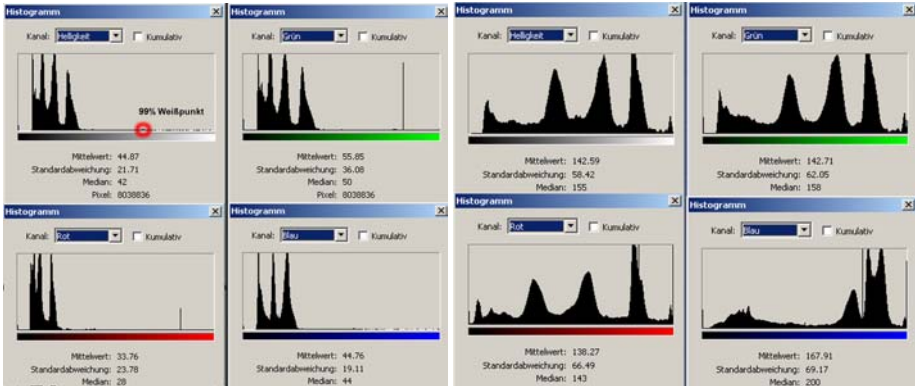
Histogramm
Kanal: Helligkeit
Kumulativ
99% Weißpunkt
Mittelwert: 44.87
Standardabweichung: 21.71
Median: 42
Pixel: 8038836

Histogramm
Kanal: Grün
Kumulativ
Mittelwert: 55.85
Standardabweichung: 36.08
Median: 50
Pixel: 8038836

Histogramm
Kanal: Helligkeit
Kumulativ
Mittelwert: 142.59
Standardabweichung: 58.42
Median: 155

Histogramm
Kanal: Grün
Kumulativ
Mittelwert: 142.71
Standardabweichung: 62.05
Median: 158

Histogramm
Kanal: Rot
Kumulativ
Mittelwert: 33.76
Standardabweichung: 23.78
Median: 28

Histogramm
Kanal: Blau
Kumulativ
Mittelwert: 44.76
Standardabweichung: 19.11
Median: 44

Histogramm
Kanal: Rot
Kumulativ
Mittelwert: 138.27
Standardabweichung: 66.49
Median: 143

Histogramm
Kanal: Blau
Kumulativ
Mittelwert: 167.91
Standardabweichung: 69.17
Median: 200